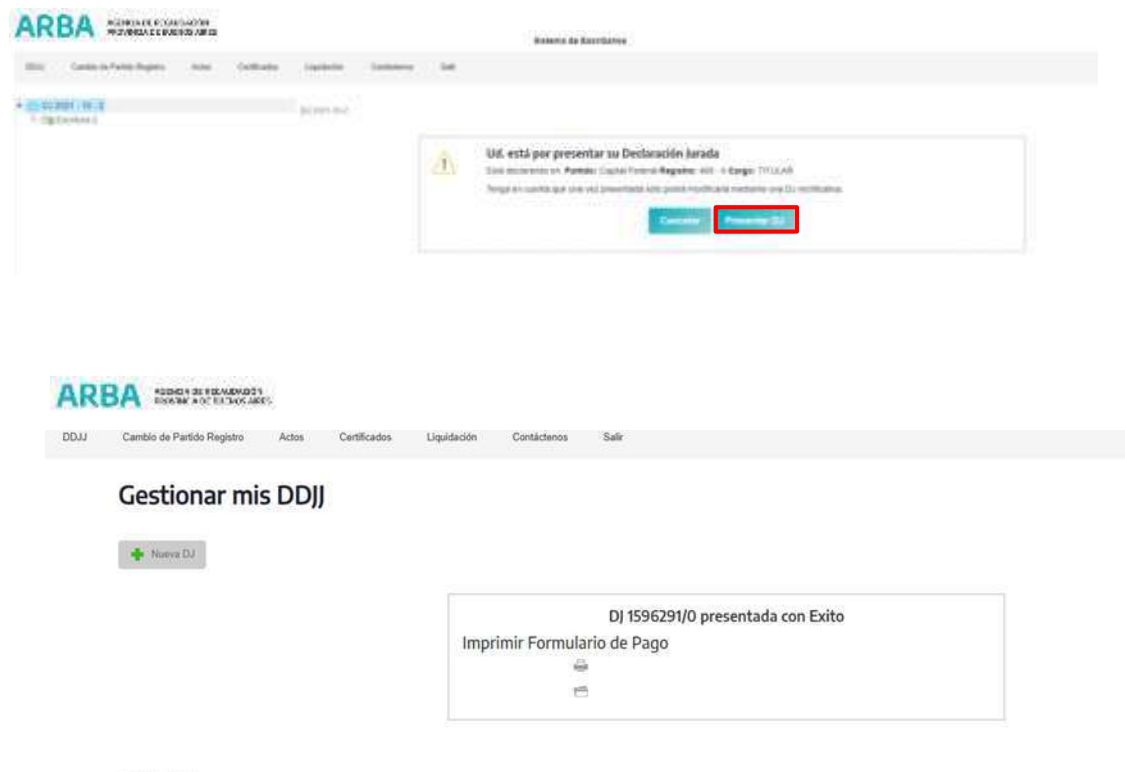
ARBA AGENCIA DE RECAUDACIÓN PROVINCIA DE BUENOS AIRES

Sistema de Escribanos

DDJJ Cambio de Partido Registro Actos Certificados Liquidación Contáctenos Salir

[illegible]

Ud. está por presentar su Declaración Jurada

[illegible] Partido: Capital Federal Registro: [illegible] Cargo: TITULAR

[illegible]

Cancelar Presentar DJ

ARBA AGENCIA DE RECAUDACIÓN PROVINCIA DE BUENOS AIRES

DDJJ Cambio de Partido Registro Actos Certificados Liquidación Contáctenos Salir

Gestionar mis DDJJ

Nueva DJ

DJ 1596291/0 presentada con Exito

Imprimir Formulario de Pago